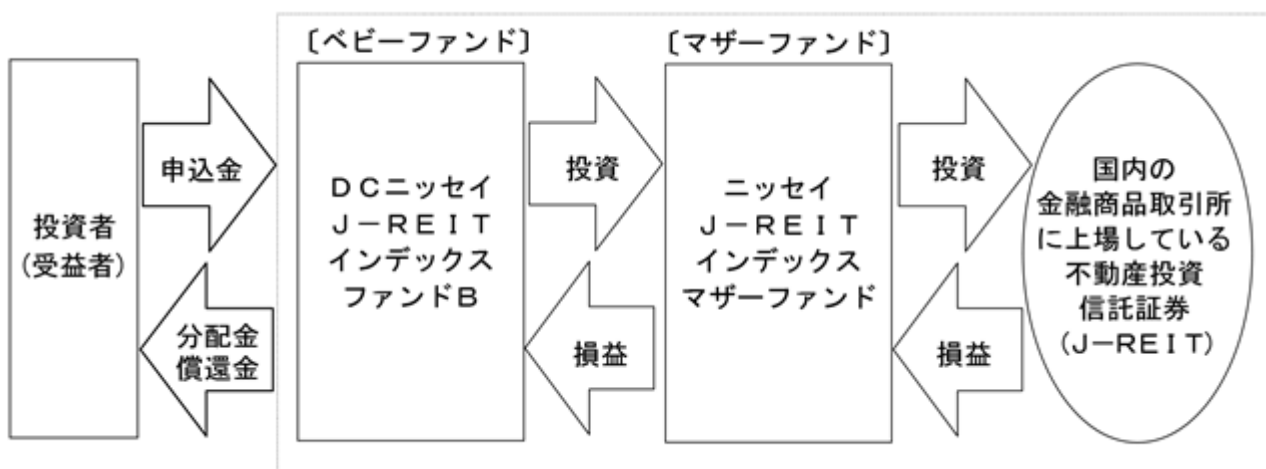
投資者
(受益者)

申込金

分配金
償還金

〔ベビーファンド〕

ＤＣニッセイ
Ｊ－ＲＥＩＴ
インデックス
ファンドＢ

投資

損益

〔マザーファンド〕

ニッセイ
Ｊ－ＲＥＩＴ
インデックス
マザーファンド

投資

損益

国内の
金融商品取引所
に上場している
不動産投資
信託証券
(Ｊ－ＲＥＩＴ)